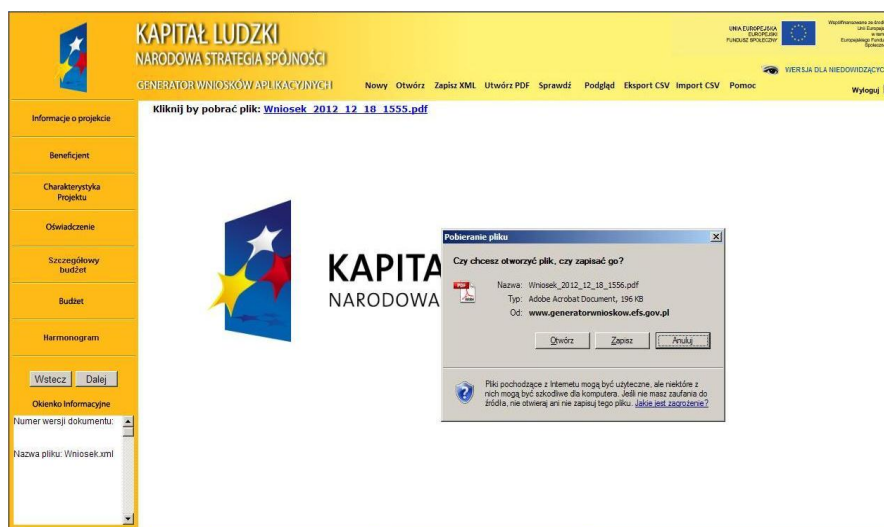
KAPITAŁ LUDZKI
NARODOWA STRATEGIA SPÓJNOŚCI
GENERATOR WNIOSKÓW APLIKACYJNYCH

Nowy Otwórz Zapisz XML Utwórz PDF Sprawdź Podgląd Eksport CSV Import CSV Pomoc

UNIA EUROPEJSKA EUROPEJSKI FUNDUSZ SPOŁECZNY

Współfinansowane ze środków Unii Europejskiej w ramach Europejskiego Funduszu Społecznego

WERSJA DLA NIEDOWIDZĄCYCH

Wyloguj

Informacje o projekcie
Beneficjent
Charakterystyka Projektu
Oświadczenie
Szczegółowy budżet
Budżet
Harmonogram

Wstecz Dalej

Okienko Informacyjne
Numer wersji dokumentu:
Nazwa pliku: Wniosek.xml

Kliknij by pobrać plik: Wniosek_2012_12_18_1555.pdf

KAPITA
NARODOWA

Pobieranie pliku
Czy chcesz otworzyć plik, czy zapisać go?
Nazwa: Wniosek_2012_12_18_1556.pdf
Typ: Adobe Acrobat Document, 196 KB
Od: www.generatorwnioskow.efs.gov.pl
Otwórz Zapisz Anuluj
Pliki pochodzące z Internetu mogą być użyteczne, ale niektóre z nich mogą być szkodliwe dla komputera. Jeśli nie masz zaufania do źródła, nie otwieraj ani nie zapisuj tego pliku. Jakie jest zagrożenie?